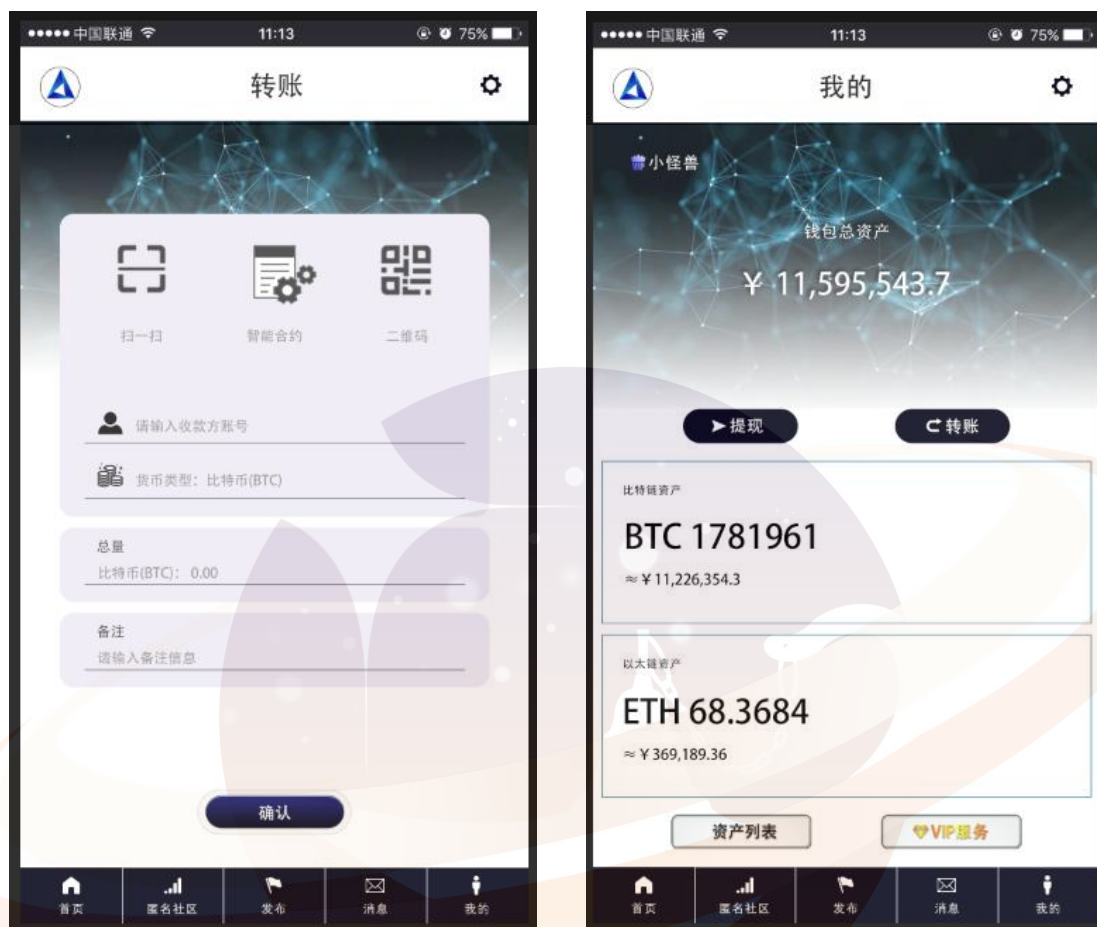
●●●●● 中国联通 11:13 75%

转账

扫一扫

智能合约

二维码

请输入收款方账号

货币类型：比特币(BTC)

总量

比特币(BTC)：0.00

备注

请输入备注信息

确认

首页 匿名社区 发布 消息 我的

●●●●● 中国联通 11:13 75%

我的

小怪兽

钱包总资产

¥ 11,595,543.7

提现

转账

比特链资产

BTC 1781961

≈ ¥ 11,226,354.3

以太链资产

ETH 68.3684

≈ ¥ 369,189.36

资产列表

VIP服务

首页 匿名社区 发布 消息 我的